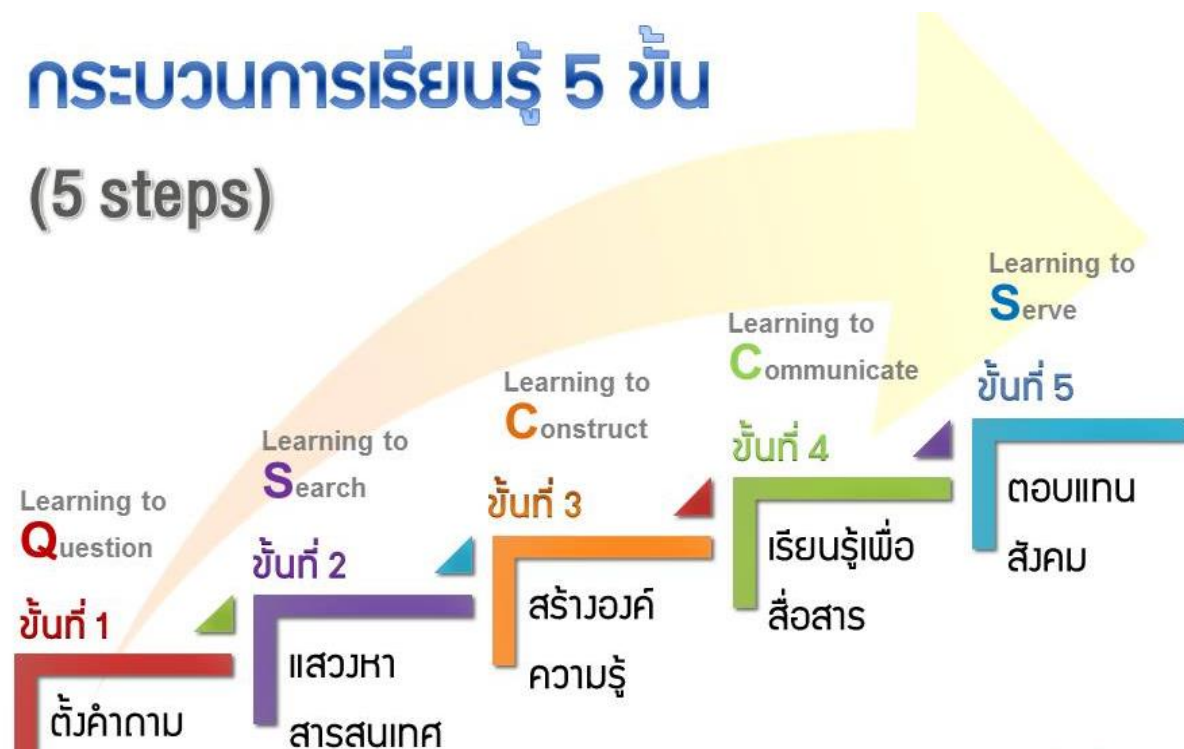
กระบวนการเรียนรู้ 5 ขั้น

(5 steps)

Learning to Question

ขั้นที่ 1

ตั้งคำถาม

Learning to Search

ขั้นที่ 2

แสวงหาสารสนเทศ

Learning to Construct

ขั้นที่ 3

สร้างองค์ความรู้

Learning to Communicate

ขั้นที่ 4

เรียนรู้เพื่อสื่อสาร

Learning to Serve

ขั้นที่ 5

ตอบแทนสังคม